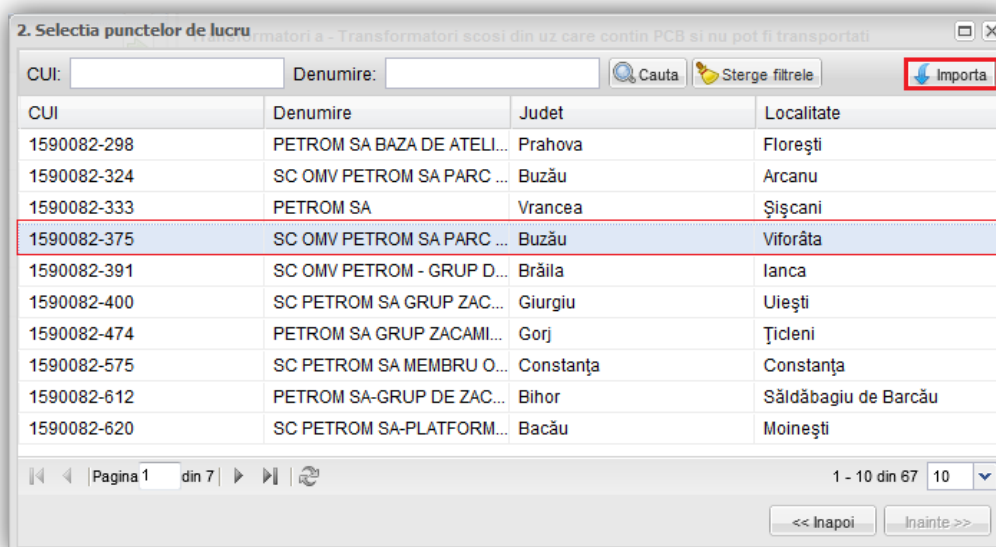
2. Selectia punctelor de lucru

Transformatori a - Transformatori scosi din uz care contin PCB si nu pot fi transportati

CUI: Denumire: Cauta Sterge filtrele Importa

| CUI | Denumire | Judet | Localitate |
|---|---|---|---|
| 1590082-298 | PETROM SA BAZA DE ATELI... | Prahova | Floreşti |
| 1590082-324 | SC OMV PETROM SA PARC ... | Buzău | Arcanu |
| 1590082-333 | PETROM SA | Vrancea | Şişcani |
| 1590082-375 | SC OMV PETROM SA PARC ... | Buzău | Viforâta |
| 1590082-391 | SC OMV PETROM - GRUP D... | Brăila | Ianca |
| 1590082-400 | SC PETROM SA GRUP ZAC... | Giurgiu | Uieşti |
| 1590082-474 | PETROM SA GRUP ZACAMI... | Gorj | Ţicleni |
| 1590082-575 | SC PETROM SA MEMBRU O... | Constanţa | Constanţa |
| 1590082-612 | PETROM SA-GRUP DE ZAC... | Bihor | Săldăbagiu de Barcău |
| 1590082-620 | SC PETROM SA-PLATFORM... | Bacău | Moineşti |

Pagina 1 din 7 1 - 10 din 67 10

<< Inapoi Inainte >>